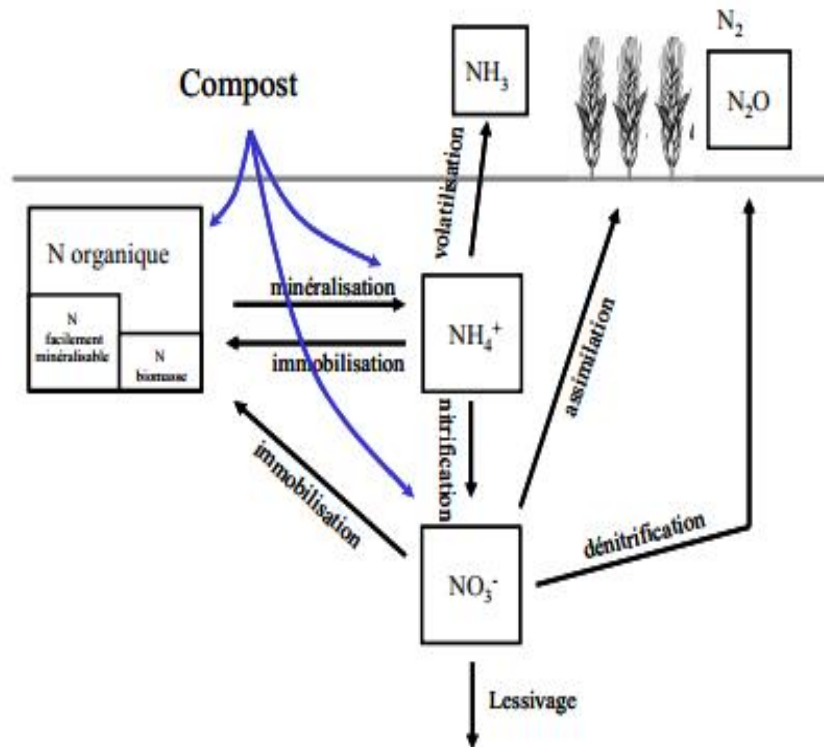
Compost

$NH_3$

$N_2$

$N_2O$

volatilisation

N organique

N facilement minéralisable

N biomasse

minéralisation

immobilisation

$NH_4^+$

assimilation

nitrification

immobilisation

dénitrification

$NO_3^-$

Lessivage